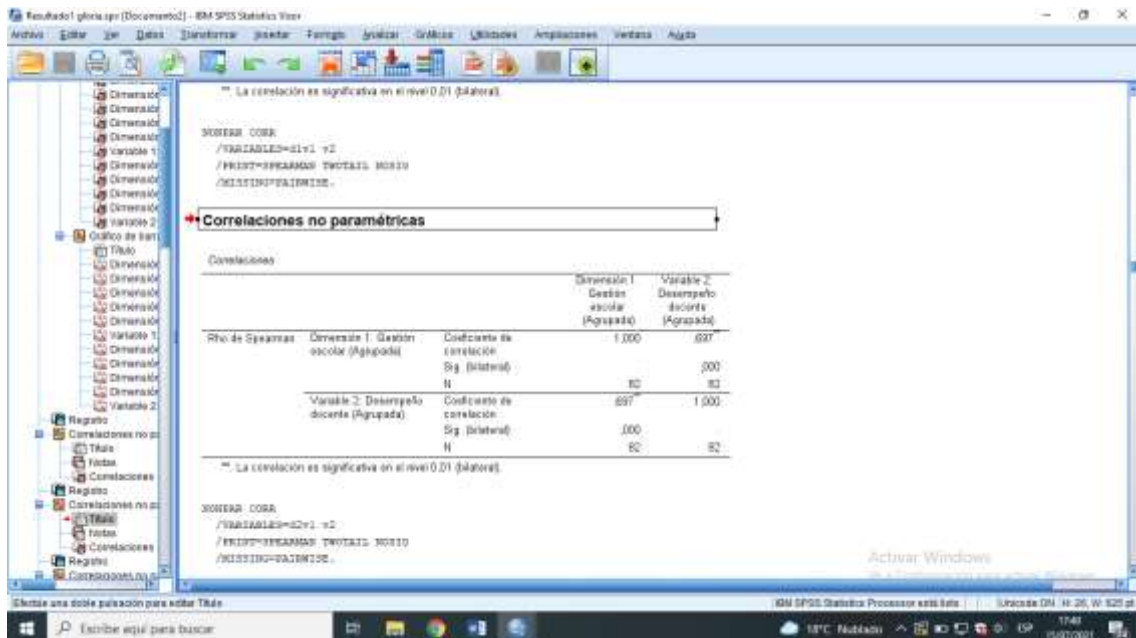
Resultado1 gloria.spv [Documento2] - IBM SPSS Statistics Visor

Archivo Editar Ver Datos Transformar Insertar Formato Analizar Gráficos Utilidades Ampliaciones Ventana Ayuda

Dimensión
Dimensión
Dimensión
Dimensión
Variable 1
Dimensión
Dimensión
Dimensión
Dimensión
Variable 2
Gráfico de barras
Título
Dimensión
Dimensión
Dimensión
Dimensión
Dimensión
Variable 1
Dimensión
Dimensión
Dimensión
Dimensión
Variable 2
Registro
Correlaciones no p
Título
Notas
Correlaciones
Registro
Correlaciones no p
Título
Notas
Correlaciones
Registro
Correlaciones no p

**. La correlación es significativa en el nivel 0,01 (bilateral).

NONPAR CORR
/VARIABLES=d1v1 v2
/PRINT=SPEARMAN TWOTAIL NOSIG
/MISSING=PAIRWISE.

Correlaciones no paramétricas

Correlaciones

| | | | Dimensión 1 Gestión escolar (Agrupada) | Variable 2: Desempeño docente (Agrupada) |
|---|---|---|---|---|
| Rho de Spearman | Dimensión 1: Gestión escolar (Agrupada) | Coeficiente de correlación | 1,000 | ,697** |
| | | Sig. (bilateral) | | ,000 |
| | | N | 82 | 82 |
| | Variable 2: Desempeño docente (Agrupada) | Coeficiente de correlación | ,697** | 1,000 |
| | | Sig. (bilateral) | ,000 | |
| | | N | 82 | 82 |

**. La correlación es significativa en el nivel 0,01 (bilateral).

NONPAR CORR
/VARIABLES=d2v1 v2
/PRINT=SPEARMAN TWOTAIL NOSIG
/MISSING=PAIRWISE.

Activar Windows

Efectúe una doble pulsación para editar Título
IBM SPSS Statistics Processor está listo
Unicode ON H: 26, W: 625 pt

Escribe aquí para buscar
18°C Nublado
17:48
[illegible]